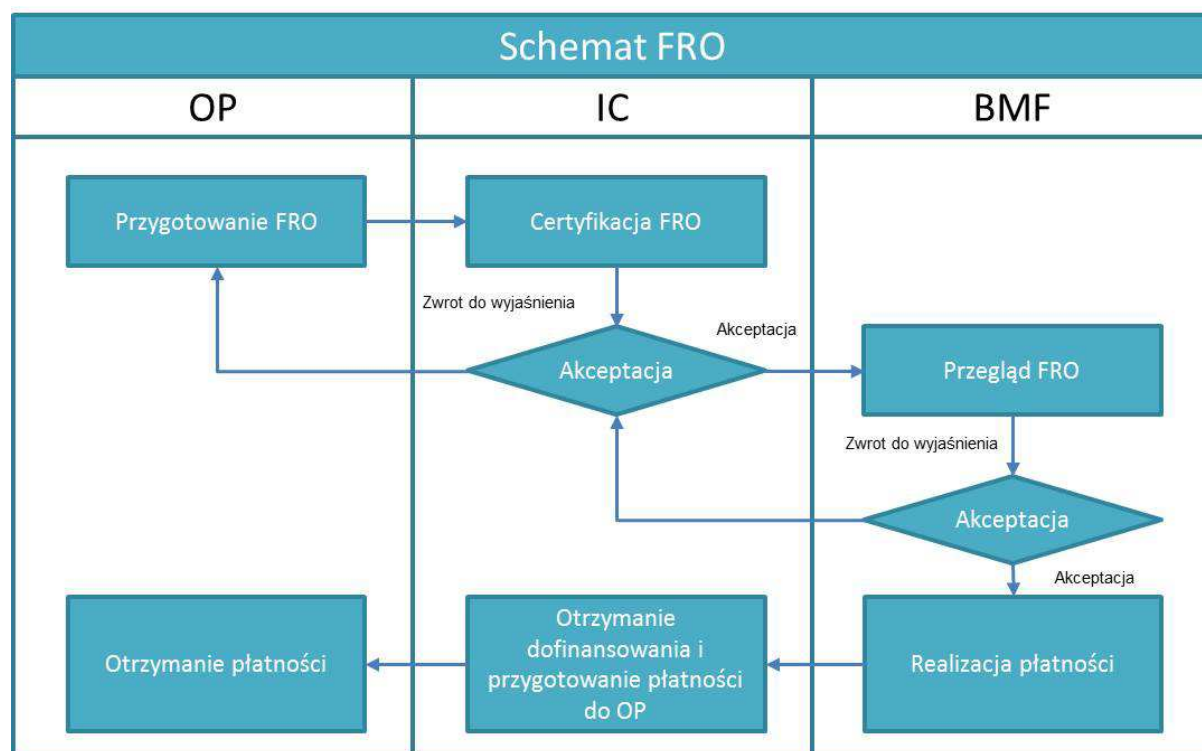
Schemat FRO

| OP | IC | BMF |
|---|---|---|

Przygotowanie FRO

Certyfikacja FRO

Zwrot do wyjaśnienia

Akceptacja

Akceptacja

Przegląd FRO

Zwrot do wyjaśnienia

Akceptacja

Akceptacja

Otrzymanie płatności

Otrzymanie dofinansowania i przygotowanie płatności do OP

Realizacja płatności